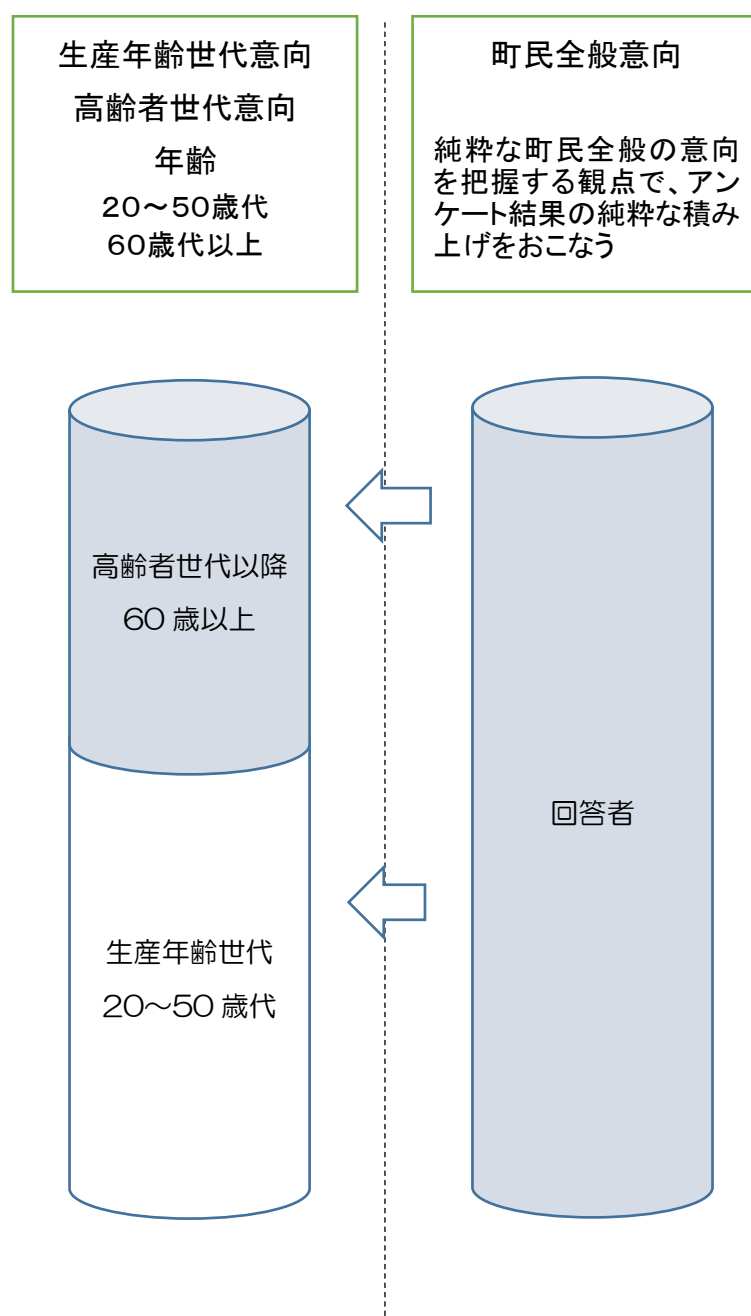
生産年齢世代意向
高齢者世代意向
年齢
20～50歳代
60歳代以上

町民全般意向

純粋な町民全般の意向を把握する観点で、アンケート結果の純粋な積み上げをおこなう

高齢者世代以降
60 歳以上

生産年齢世代
20～50 歳代

回答者